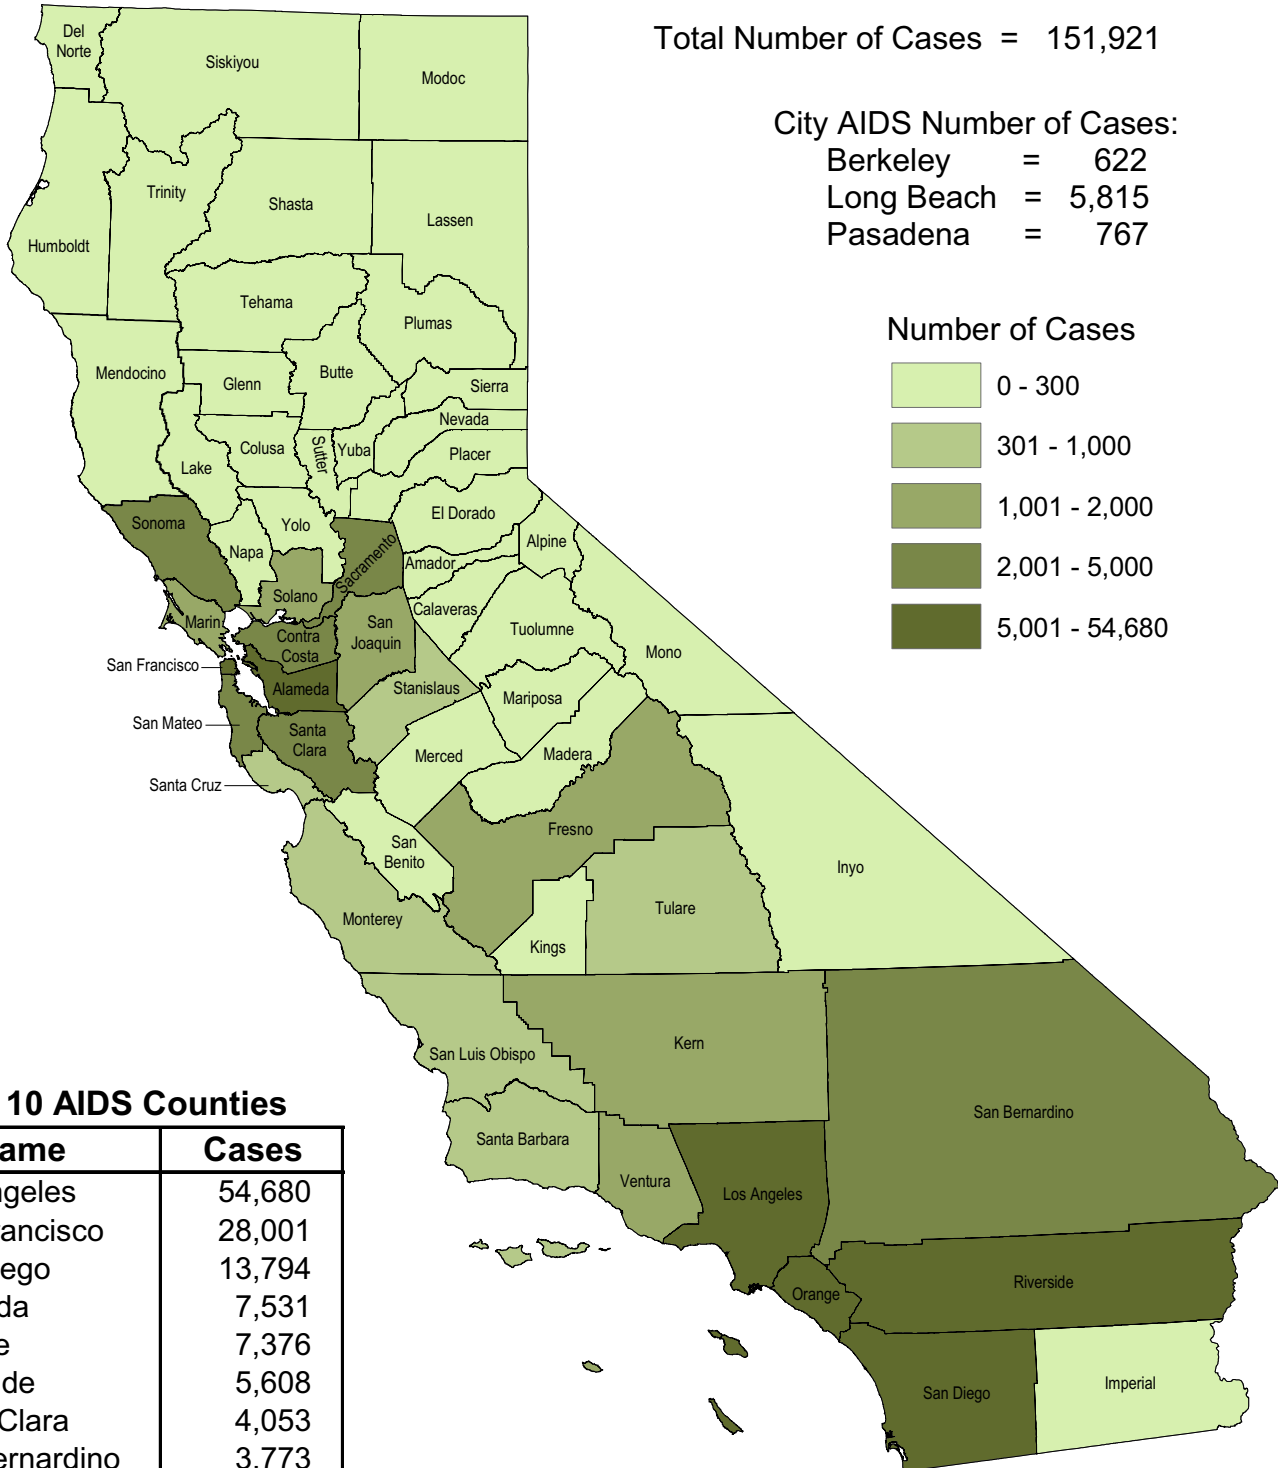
Total Number of Cases = 151,921

City AIDS Number of Cases:
Berkeley = 622
Long Beach = 5,815
Pasadena = 767

Number of Cases
0 - 300
301 - 1,000
1,001 - 2,000
2,001 - 5,000
5,001 - 54,680

Del Norte
Siskiyou
Modoc
Trinity
Shasta
Lassen
Humboldt
Tehama
Plumas
Mendocino
Glenn
Butte
Sierra
Nevada
Colusa
Sutter
Yuba
Placer
Lake
El Dorado
Sonoma
Yolo
Napa
Sacramento
Alpine
Amador
Solano
Marin
Calaveras
Contra Costa
San Joaquin
Tuolumne
Mono
San Francisco
Alameda
Stanislaus
Mariposa
San Mateo
Santa Clara
Merced
Madera
Santa Cruz
Fresno
San Benito
Inyo
Monterey
Tulare
Kings
Kern
San Luis Obispo
San Bernardino
Santa Barbara
Ventura
Los Angeles
Orange
Riverside
San Diego
Imperial

10 AIDS Counties

| ame | Cases |
|---|---|
| ngeles | 54,680 |
| ancisco | 28,001 |
| ego | 13,794 |
| da | 7,531 |
| e | 7,376 |
| de | 5,608 |
| Clara | 4,053 |
| ernardino | 3,773 |